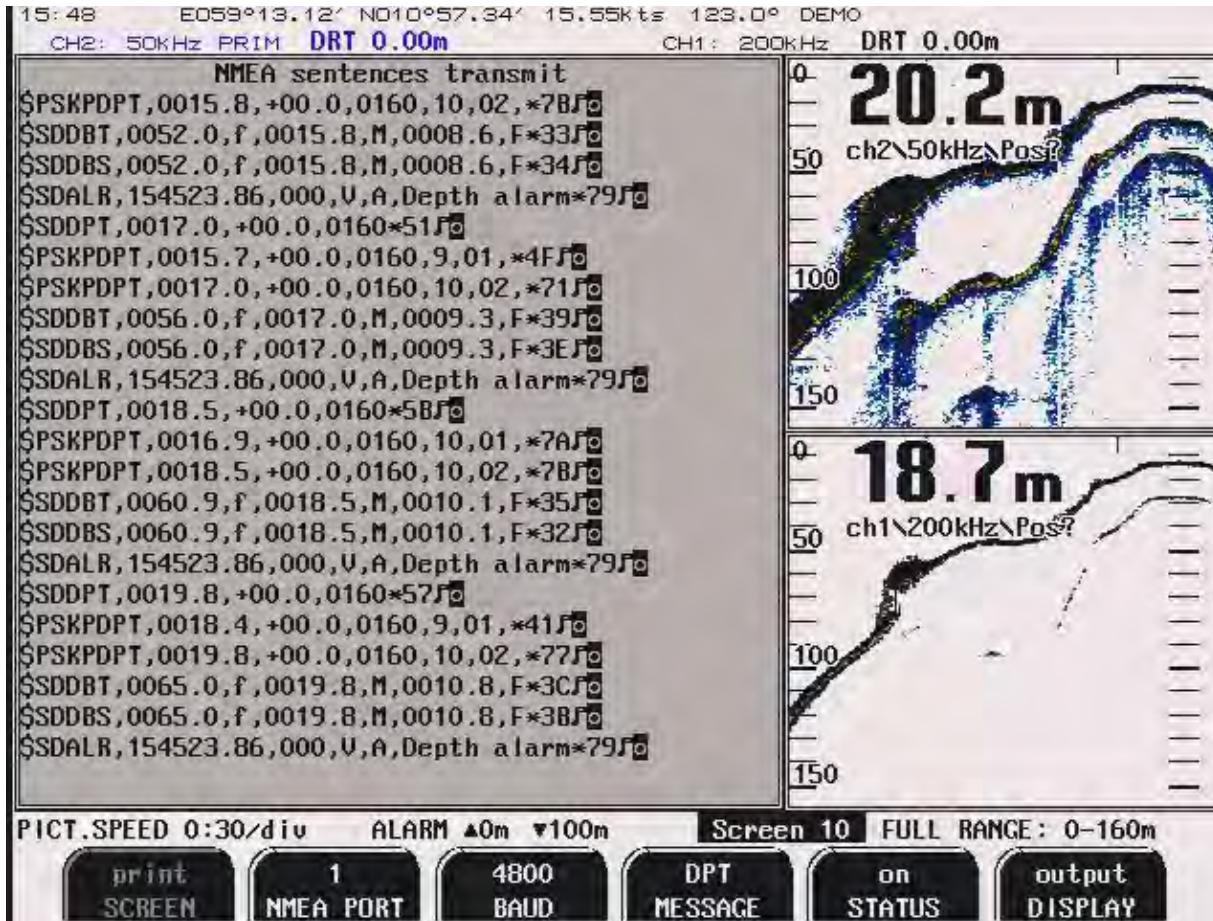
15:48 E059°13.12' N010°57.34' 15.55Kts 123.0° DEMO
CH2: 50KHz PRIM DRT 0.00m CH1: 200KHz DRT 0.00m

NMEA sentences transmit
$PSKPDPT,0015.8,+00.0,0160,10,02,*7B
$SDDBT,0052.0,f,0015.8,M,0008.6,F*33
$SDDBS,0052.0,f,0015.8,M,0008.6,F*34
$SDALR,154523.86,000,V,A,Depth alarm*79
$SDDPT,0017.0,+00.0,0160*51
$PSKPDPT,0015.7,+00.0,0160,9,01,*4F
$PSKPDPT,0017.0,+00.0,0160,10,02,*71
$SDDBT,0056.0,f,0017.0,M,0009.3,F*39
$SDDBS,0056.0,f,0017.0,M,0009.3,F*3E
$SDALR,154523.86,000,V,A,Depth alarm*79
$SDDPT,0018.5,+00.0,0160*5B
$PSKPDPT,0016.9,+00.0,0160,10,01,*7A
$PSKPDPT,0018.5,+00.0,0160,10,02,*7B
$SDDBT,0060.9,f,0018.5,M,0010.1,F*35
$SDDBS,0060.9,f,0018.5,M,0010.1,F*32
$SDALR,154523.86,000,V,A,Depth alarm*79
$SDDPT,0019.8,+00.0,0160*57
$PSKPDPT,0018.4,+00.0,0160,9,01,*41
$PSKPDPT,0019.8,+00.0,0160,10,02,*77
$SDDBT,0065.0,f,0019.8,M,0010.8,F*3C
$SDDBS,0065.0,f,0019.8,M,0010.8,F*3B
$SDALR,154523.86,000,V,A,Depth alarm*79

0
20.2m
ch2\50kHz\Pos?
50
100
150

0
18.7m
ch1\200kHz\Pos?
50
100
150

PICT.SPEED 0:30/div ALARM ▲0m ▼100m Screen 10 FULL RANGE: 0-160m

print SCREEN | 1 NMEA PORT | 4800 BAUD | DPT MESSAGE | on STATUS | output DISPLAY